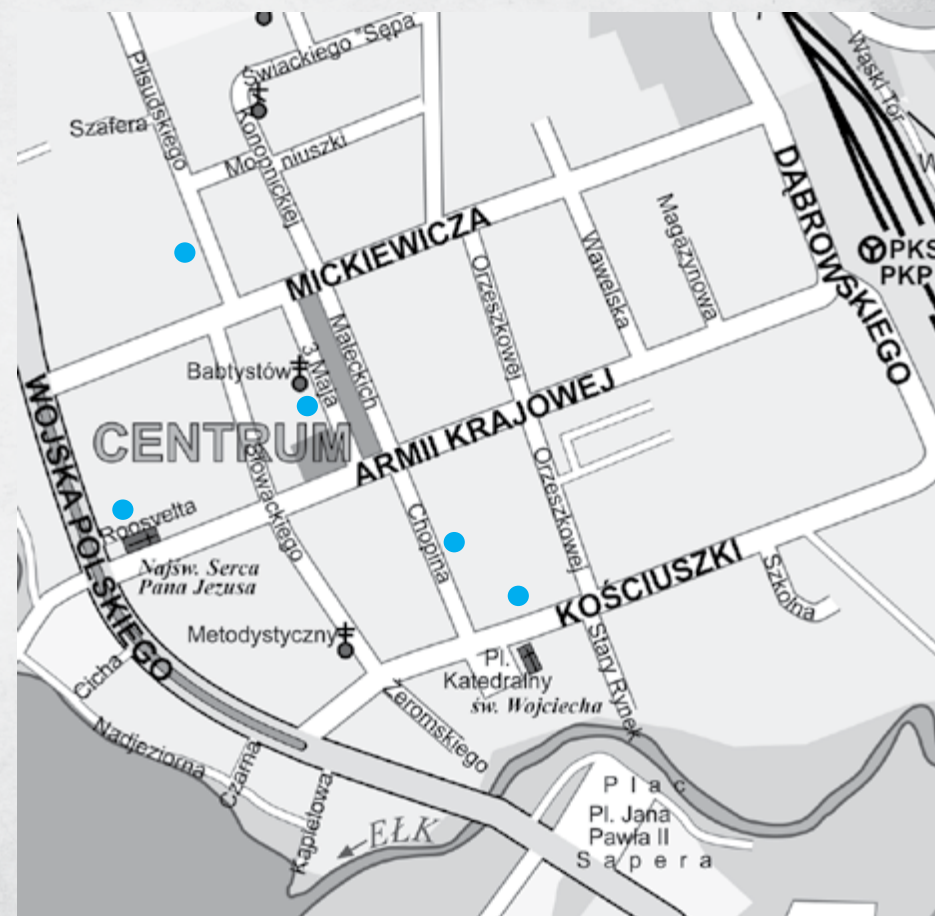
Świackiego "Sępa"
Piłsudskiego
Szafera
Konopnickiej
Moniuszki
Wąski Tor
DĄBROWSKIEGO
Magazynowa
Wawelska
Orzeszkowej
MICKIEWICZA
PKS
PKP
Baptystów
3 Maja
Małeckich
ARMII KRAJOWEJ
CENTRUM
WOJSKA POLSKIEGO
Słowackiego
Roosvelta
Chopina
Orzeszkowej
Najśw. Serca Pana Jezusa
KOŚCIUSZKI
Szkolna
Metodystyczny
Cicha
Pl. Katedralny
św. Wojciecha
Stary Rynek
Żeromskiego
Nadjeziorna
Czarna
Kajakowa
EŁK
Plac
Pl. Jana Pawła II
Sapera